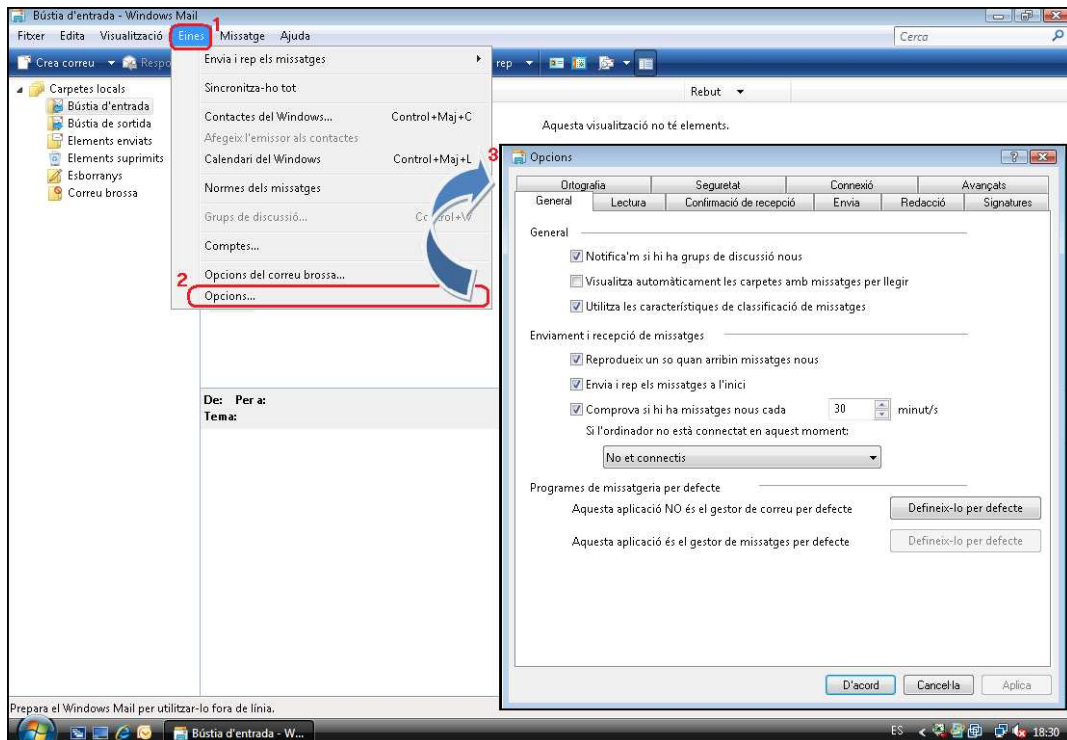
Bústia d'entrada - Windows Mail

Fitxer Edita Visualització Eines Missatge Ajuda

1

Cerca

Crea correu Respo

rep

Carpetes locals
Bústia d'entrada
Bústia de sortida
Elements enviats
Elements suprimits
Esborranys
Correu brossa

Envia i rep els missatges
Sincronitza-ho tot
Contactes del Windows... Control+Maj+C
Afegeix l'emissor als contactes
Calendari del Windows Control+Maj+L
Normes dels missatges
Grups de discussió... Control+W
Comptes...
Opcions del correu brossa...
Opcions...

2

3

Rebut

Aquesta visualització no té elements.

De: Per a:
Tema:

Opcions

| Ortografia | Seguretat | Connexió | Avançats |
|---|---|---|---|

| General | Lectura | Confirmació de recepció | Envia | Redacció | Signatures |
|---|---|---|---|---|---|

General

Notifica'm si hi ha grups de discussió nous

Visualitza automàticament les carpetes amb missatges per llegir

Utilitza les característiques de classificació de missatges

Enviament i recepció de missatges

Reprodueix un so quan arribin missatges nous

Envia i rep els missatges a l'inici

Comprova si hi ha missatges nous cada 30 minut/s

Si l'ordinador no està connectat en aquest moment:

No et connectis

Programes de missatgeria per defecte

Aquesta aplicació NO és el gestor de correu per defecte Defineix-lo per defecte

Aquesta aplicació és el gestor de missatges per defecte Defineix-lo per defecte

D'acord Cancel·la Aplica

Prepara el Windows Mail per utilitzar-lo fora de línia.

Bústia d'entrada - W...

ES 18:30